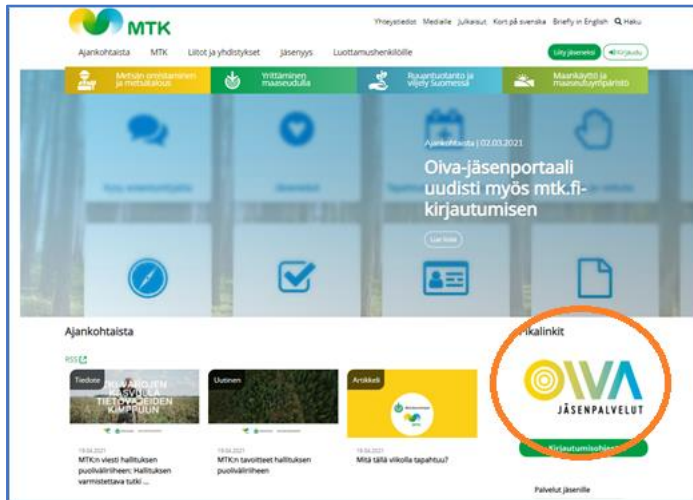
MTK

Yhteystiedot Medialle Julkaisut Kort på svenska Briefly in English Haku

Ajankohtaista MTK Liitot ja yhdistykset Jäsenyys Luottamushenkilöille

Liity jäseneksi Kirjaudu

Metsän omistaminen ja metsätalous

Yrittäminen maaseudulla

Ruuantuotanto ja viljely Suomessa

Maankäyttö ja maaseutuympäristö

Ajankohtaista | 02.03.2021

Oiva-jäsenportaali uudisti myös mtk.fi-kirjautumisen

Lue lisää

Ajankohtaista

RSS

Tiedote

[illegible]

19.04.2021

MTK:n viesti hallituksen puoliväliriiheen: Hallituksen varmistettava tutki ...

Uutinen

19.04.2021

MTK:n tavoitteet hallituksen puoliväliriiheen

Artikkeli

19.04.2021

Mitä tällä viikolla tapahtuu?

Pikalinkit

OIVA

JÄSENPALVELUT

Kirjautumisohjeet

Palvelut jäsenille